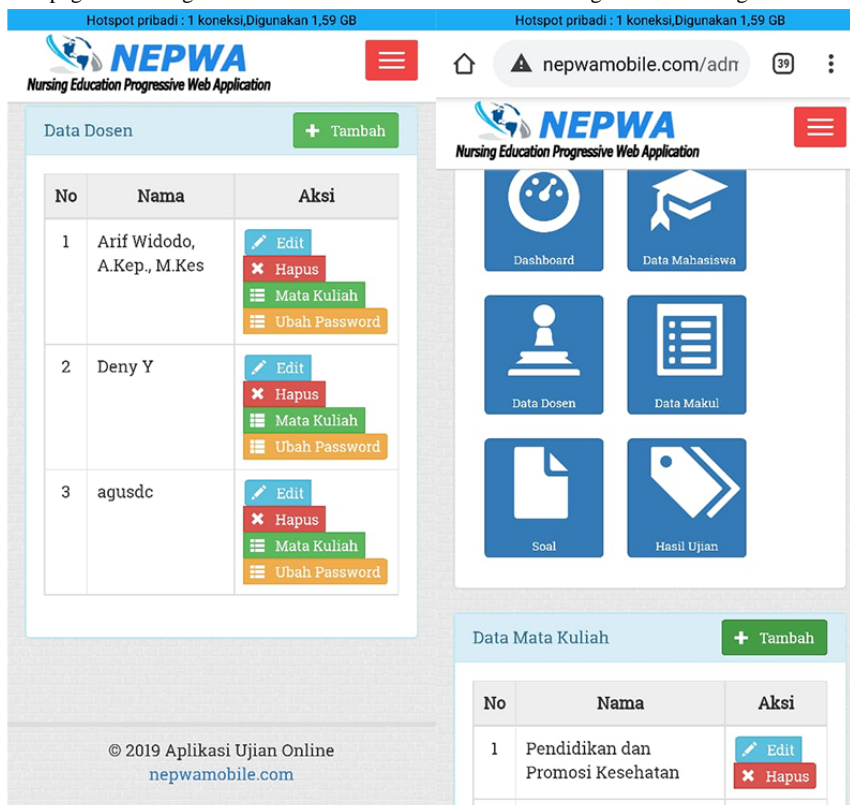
Hotspot pribadi : 1 koneksi,Digunakan 1,59 GB

NEPWA
Nursing Education Progressive Web Application

Data Dosen

+ Tambah

| No | Nama | Aksi |
|---|---|---|
| 1 | Arif Widodo, A.Kep., M.Kes | Edit Hapus Mata Kuliah Ubah Password |
| 2 | Deny Y | Edit Hapus Mata Kuliah Ubah Password |
| 3 | agusdc | Edit Hapus Mata Kuliah Ubah Password |

© 2019 Aplikasi Ujian Online
nepwamobile.com

Hotspot pribadi : 1 koneksi,Digunakan 1,59 GB

nepwamobile.com/adn

39

NEPWA
Nursing Education Progressive Web Application

Dashboard

Data Mahasiswa

Data Dosen

Data Makul

Soal

Hasil Ujian

Data Mata Kuliah

+ Tambah

| No | Nama | Aksi |
|---|---|---|
| 1 | Pendidikan dan Promosi Kesehatan | Edit Hapus |